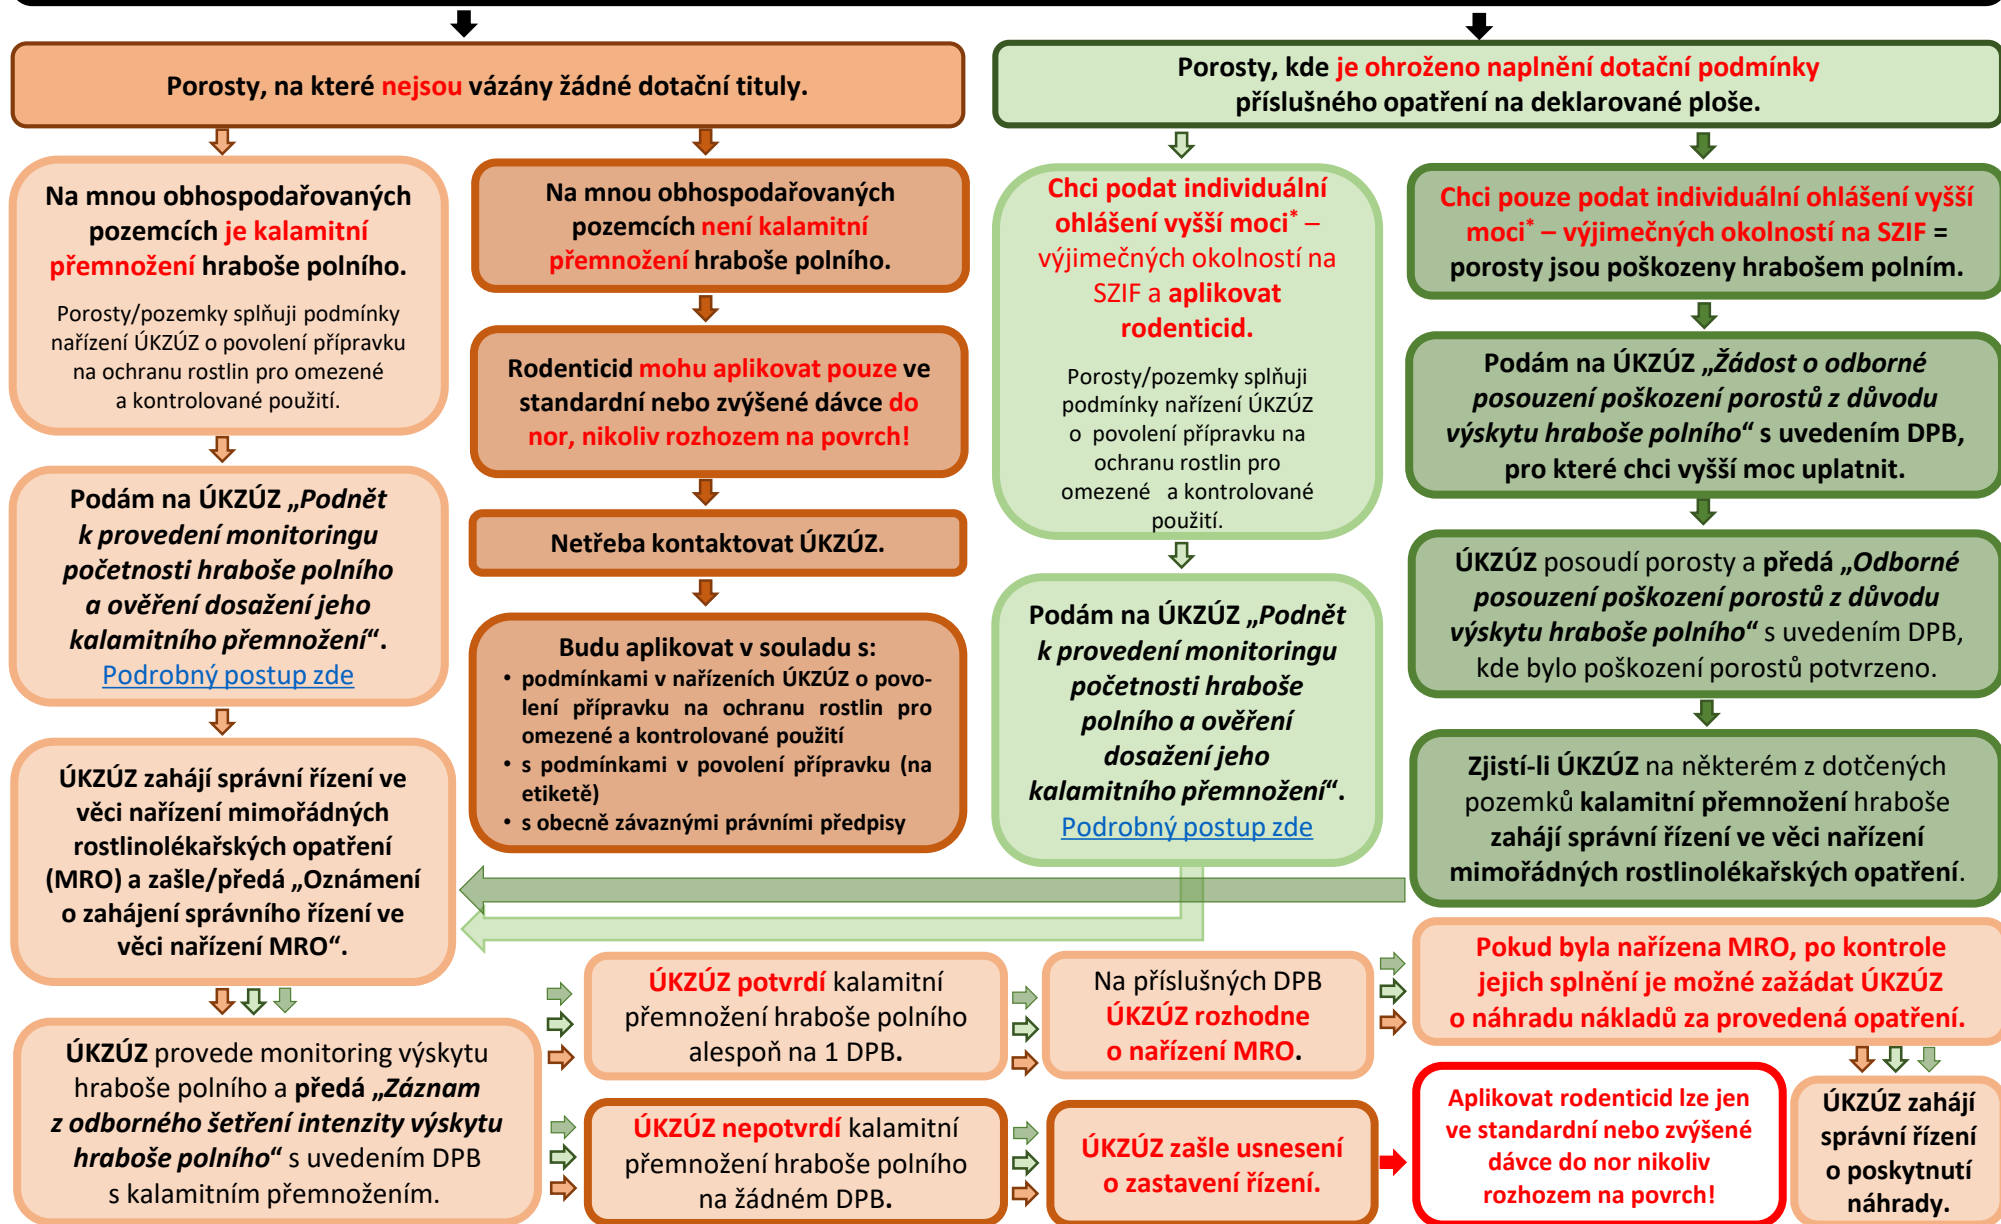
Porosty, na které nejsou vázány žádné dotační tituly.

Porosty, kde je ohroženo naplnění dotační podmínky příslušného opatření na deklarované ploše.

Na mnou obhospodařovaných pozemcích je kalamitní přemnožení hraboše polního.

Porosty/pozemky splňuji podmínky nařízení ÚKZÚZ o povolení přípravku na ochranu rostlin pro omezené a kontrolované použití.

Na mnou obhospodařovaných pozemcích není kalamitní přemnožení hraboše polního.

Chci podat individuální ohlášení vyšší moci* – výjimečných okolností na SZIF a aplikovat rodenticid.

Porosty/pozemky splňuji podmínky nařízení ÚKZÚZ o povolení přípravku na ochranu rostlin pro omezené a kontrolované použití.

Chci pouze podat individuální ohlášení vyšší moci* – výjimečných okolností na SZIF = porosty jsou poškozeny hrabošem polním.

Rodenticid mohu aplikovat pouze ve standardní nebo zvýšené dávce do nor, nikoliv rozhozem na povrch!

Podám na ÚKZÚZ „Žádost o odborné posouzení poškození porostů z důvodu výskytu hraboše polního“ s uvedením DPB, pro které chci vyšší moc uplatnit.

Podám na ÚKZÚZ „Podnět k provedení monitoringu početnosti hraboše polního a ověření dosažení jeho kalamitního přemnožení“.
Podrobný postup zde

Netřeba kontaktovat ÚKZÚZ.

ÚKZÚZ posoudí porosty a předá „Odborné posouzení poškození porostů z důvodu výskytu hraboše polního“ s uvedením DPB, kde bylo poškození porostů potvrzeno.

Budu aplikovat v souladu s:
• podmínkami v nařízeních ÚKZÚZ o povolení přípravku na ochranu rostlin pro omezené a kontrolované použití
• s podmínkami v povolení přípravku (na etiketě)
• s obecně závaznými právními předpisy

Podám na ÚKZÚZ „Podnět k provedení monitoringu početnosti hraboše polního a ověření dosažení jeho kalamitního přemnožení“.
Podrobný postup zde

Zjistí-li ÚKZÚZ na některém z dotčených pozemků kalamitní přemnožení hraboše zahájí správní řízení ve věci nařízení mimořádných rostlinolékařských opatření.

ÚKZÚZ zahájí správní řízení ve věci nařízení mimořádných rostlinolékařských opatření (MRO) a zašle/předá „Oznámení o zahájení správního řízení ve věci nařízení MRO“.

Pokud byla nařízena MRO, po kontrole jejich splnění je možné zažádat ÚKZÚZ o náhradu nákladů za provedená opatření.

ÚKZÚZ potvrdí kalamitní přemnožení hraboše polního alespoň na 1 DPB.

Na příslušných DPB ÚKZÚZ rozhodne o nařízení MRO.

ÚKZÚZ provede monitoring výskytu hraboše polního a předá „Záznam z odborného šetření intenzity výskytu hraboše polního“ s uvedením DPB s kalamitním přemnožením.

ÚKZÚZ nepotvrdí kalamitní přemnožení hraboše polního na žádném DPB.

ÚKZÚZ zašle usnesení o zastavení řízení.

Aplikovat rodenticid lze jen ve standardní nebo zvýšené dávce do nor nikoliv rozhozem na povrch!

ÚKZÚZ zahájí správní řízení o poskytnutí náhrady.